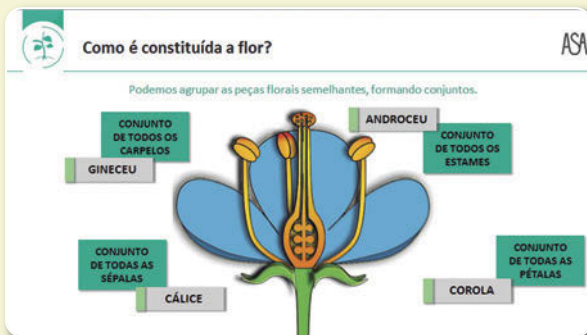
Como é constituída a flor?

ASA

Podemos agrupar as peças florais semelhantes, formando conjuntos.

CONJUNTO DE TODOS OS CARPELOS

GINECEU

ANDROCEU

CONJUNTO DE TODOS OS ESTAMES

CONJUNTO DE TODAS AS SÉPALAS

CÁLICE

CONJUNTO DE TODAS AS PÉTALAS

COROLA